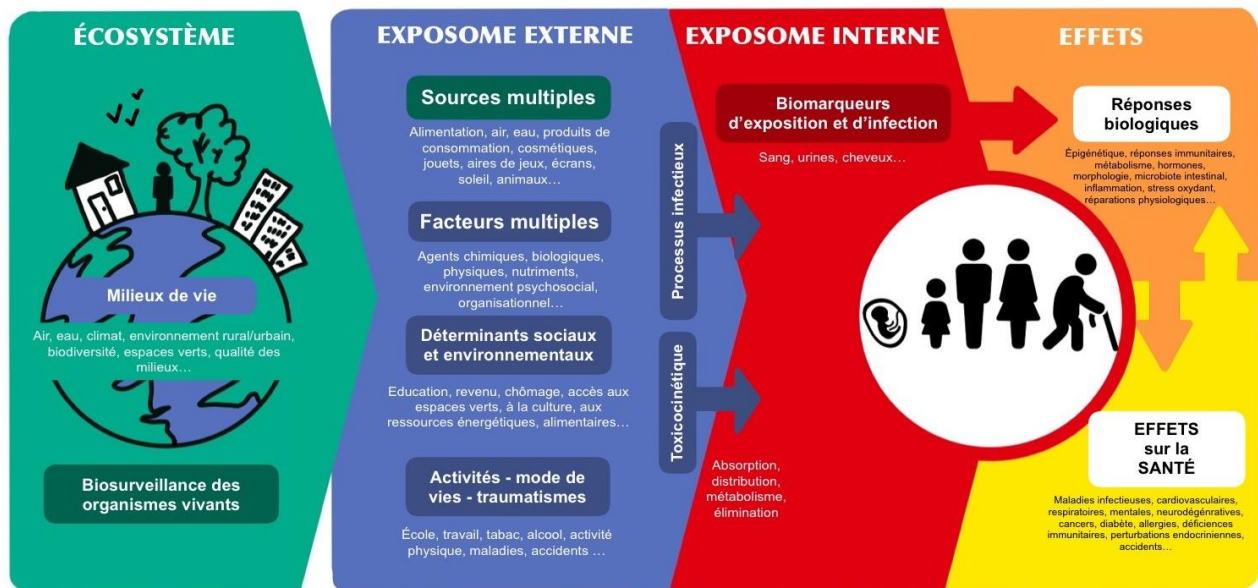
ÉCOSYSTÈME

Milieux de vie

Air, eau, climat, environnement rural/urbain, biodiversité, espaces verts, qualité des milieux…

Biosurveillance des organismes vivants

EXPOSOME EXTERNE

Sources multiples

Alimentation, air, eau, produits de consommation, cosmétiques, jouets, aires de jeux, écrans, soleil, animaux…

Facteurs multiples

Agents chimiques, biologiques, physiques, nutriments, environnement psychosocial, organisationnel…

Déterminants sociaux et environnementaux

Education, revenu, chômage, accès aux espaces verts, à la culture, aux ressources énergétiques, alimentaires…

Activités - mode de vies - traumatismes

École, travail, tabac, alcool, activité physique, maladies, accidents …

Processus infectieux

Toxicocinétique

EXPOSOME INTERNE

Biomarqueurs d'exposition et d'infection

Sang, urines, cheveux…

Absorption, distribution, métabolisme, élimination

EFFETS

Réponses biologiques

Épigénétique, réponses immunitaires, métabolisme, hormones, morphologie, microbiote intestinal, inflammation, stress oxydant, réparations physiologiques…

EFFETS sur la SANTÉ

Maladies infectieuses, cardiovasculaires, respiratoires, mentales, neurodégénratives, cancers, diabète, allergies, déficiences immunitaires, perturbations endocriniennes, accidents…